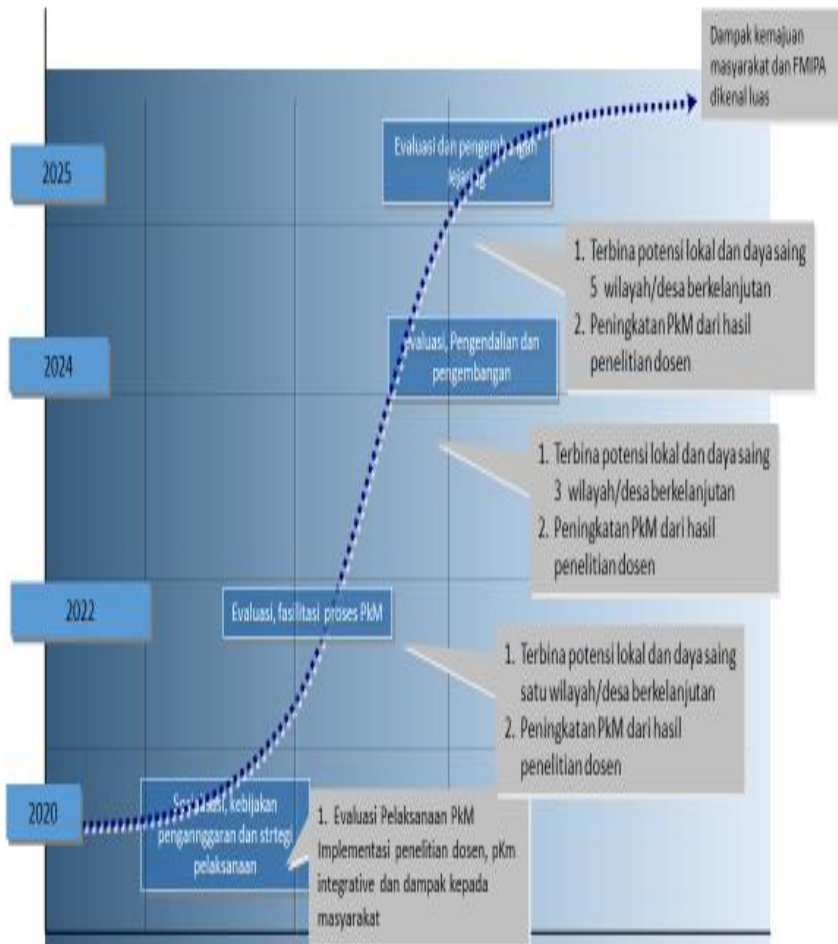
Dampak kemajuan masyarakat dan FMIPA dikenal luas

2025

Evaluasi dan pengembangan lejang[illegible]

1. Terbina potensi lokal dan daya saing 5 wilayah/desa berkelanjutan
2. Peningkatan PkM dari hasil penelitian dosen

2024

Evaluasi, Pengendalian dan pengembangan

1. Terbina potensi lokal dan daya saing 3 wilayah/desa berkelanjutan
2. Peningkatan PkM dari hasil penelitian dosen

2022

Evaluasi, fasilitasi proses PkM

1. Terbina potensi lokal dan daya saing satu wilayah/desa berkelanjutan
2. Peningkatan PkM dari hasil penelitian dosen

2020

Sosialisasi, kebijakan penganggaran dan strtegi pelaksanaan

1. Evaluasi Pelaksanaan PkM Implementasi penelitian dosen, pKm integrative dan dampak kepada masyarakat